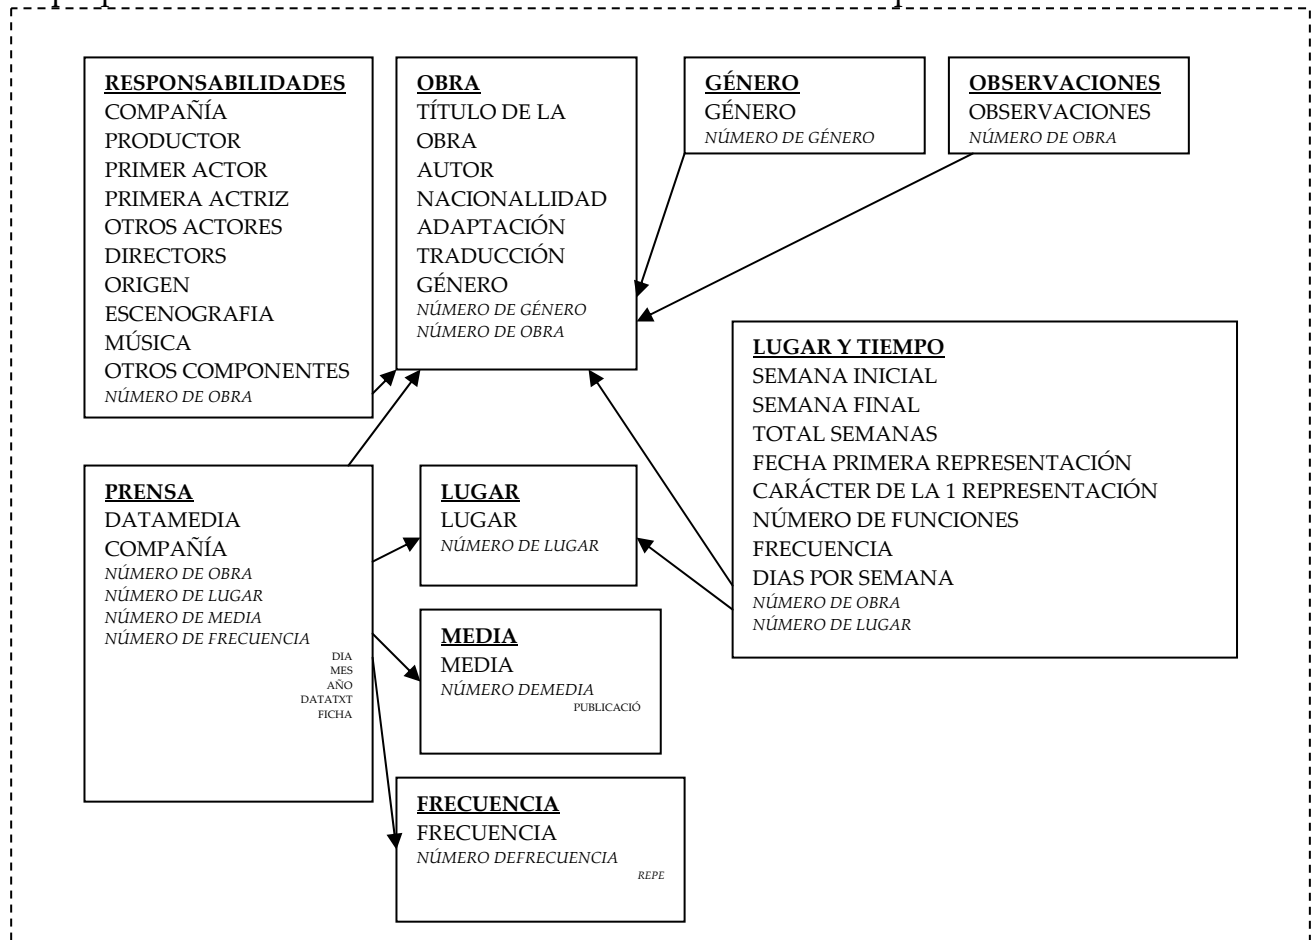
RESPONSABILIDADES
COMPAÑÍA
PRODUCTOR
PRIMER ACTOR
PRIMERA ACTRIZ
OTROS ACTORES
DIRECTORS
ORIGEN
ESCENOGRAFIA
MÚSICA
OTROS COMPONENTES
NÚMERO DE OBRA

OBRA
TÍTULO DE LA OBRA
AUTOR
NACIONALLIDAD
ADAPTACIÓN
TRADUCCIÓN
GÉNERO
NÚMERO DE GÉNERO
NÚMERO DE OBRA

GÉNERO
GÉNERO
NÚMERO DE GÉNERO

OBSERVACIONES
OBSERVACIONES
NÚMERO DE OBRA

LUGAR Y TIEMPO
SEMANA INICIAL
SEMANA FINAL
TOTAL SEMANAS
FECHA PRIMERA REPRESENTACIÓN
CARÁCTER DE LA 1 REPRESENTACIÓN
NÚMERO DE FUNCIONES
FRECUENCIA
DIAS POR SEMANA
NÚMERO DE OBRA
NÚMERO DE LUGAR

PRENSA
DATAMEDIA
COMPAÑÍA
NÚMERO DE OBRA
NÚMERO DE LUGAR
NÚMERO DE MEDIA
NÚMERO DE FRECUENCIA
DIA
MES
AÑO
DATATXT
FICHA

LUGAR
LUGAR
NÚMERO DE LUGAR

MEDIA
MEDIA
NÚMERO DEMEDIA
PUBLICACIÓ

FRECUENCIA
FRECUENCIA
NÚMERO DEFRECUENCIA
REPE